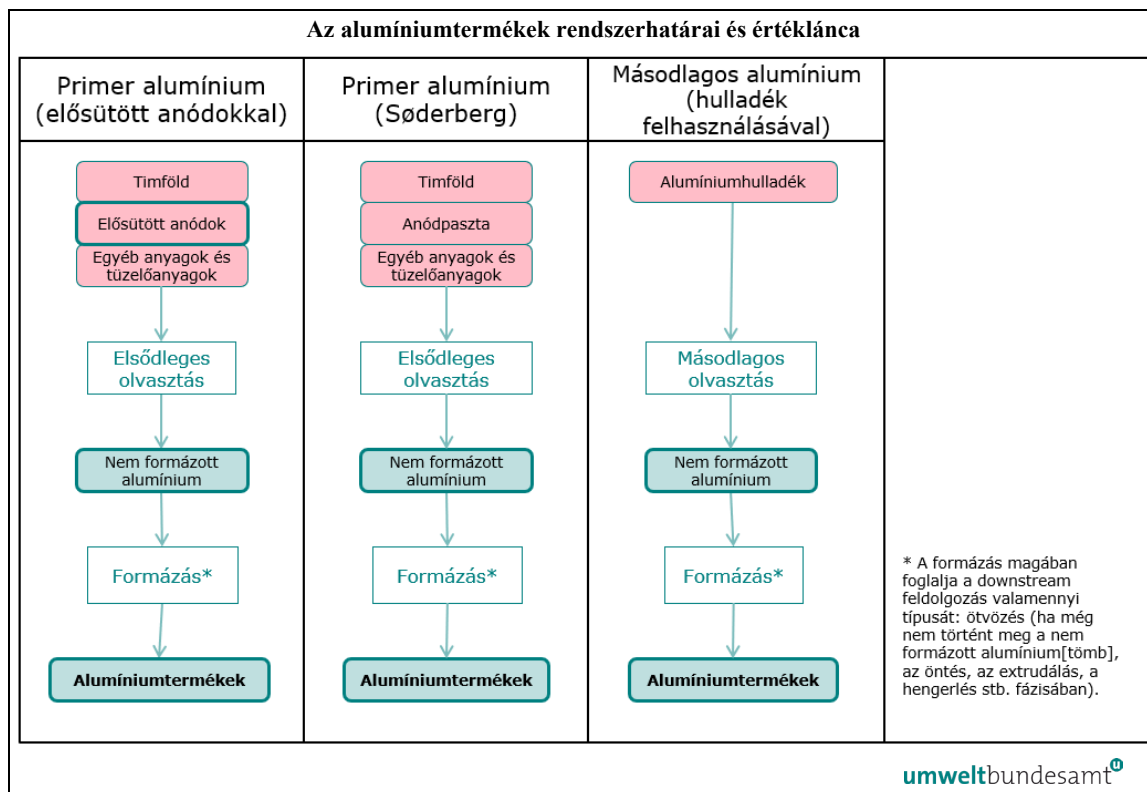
Az alumíniumtermékek rendszerhatárai és értéklánca

Primer alumínium (elősütött anódokkal)

Timföld

Elősütött anódok

Egyéb anyagok és tüzelőanyagok

Elsődleges olvasztás

Nem formázott alumínium

Formázás*

Alumíniumtermékek

Primer alumínium (Søderberg)

Timföld

Anódpaszta

Egyéb anyagok és tüzelőanyagok

Elsődleges olvasztás

Nem formázott alumínium

Formázás*

Alumíniumtermékek

Másodlagos alumínium (hulladék felhasználásával)

Alumíniumhulladék

Másodlagos olvasztás

Nem formázott alumínium

Formázás*

Alumíniumtermékek

* A formázás magában foglalja a downstream feldolgozás valamennyi típusát: ötvözés (ha még nem történt meg a nem formázott alumínium[tömb], az öntés, az extrudálás, a hengerlés stb. fázisában).

umweltbundesamt